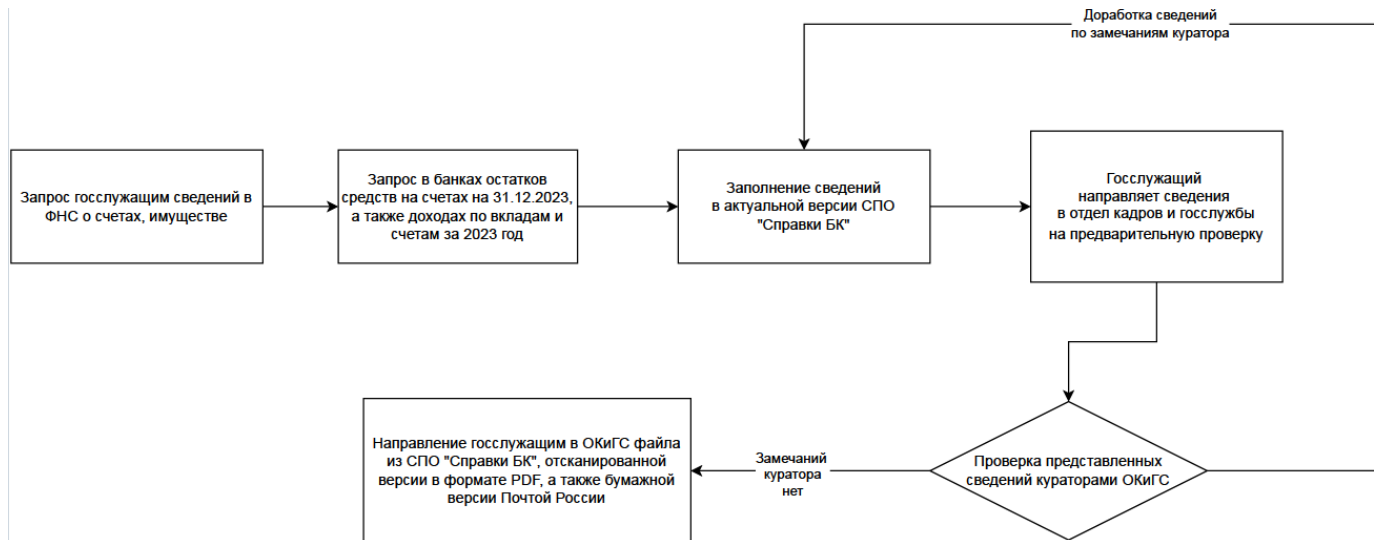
Доработка сведений по замечаниям куратора

Запрос госслужащим сведений в ФНС о счетах, имуществе

Запрос в банках остатков средств на счетах на 31.12.2023, а также доходах по вкладам и счетам за 2023 год

Заполнение сведений в актуальной версии СПО "Справки БК"

Госслужащий направляет сведения в отдел кадров и госслужбы на предварительную проверку

Проверка представленных сведений кураторами ОКиГС

Замечаний куратора нет

Направление госслужащим в ОКиГС файла из СПО "Справки БК", отсканированной версии в формате PDF, а также бумажной версии Почтой России